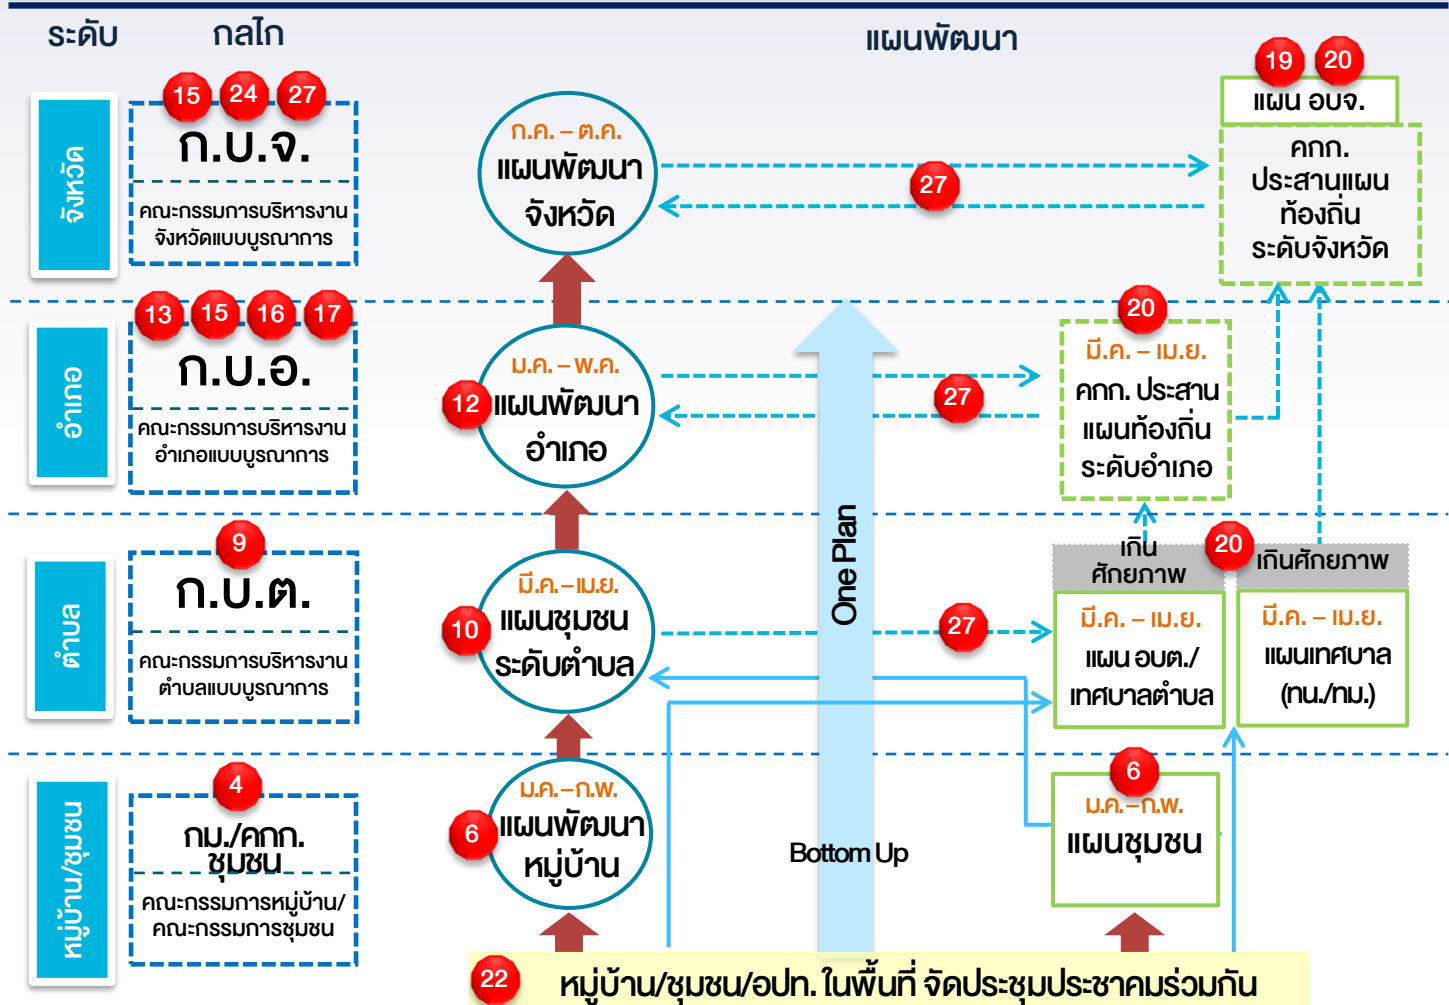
ระดับ กลไก แผนพัฒนา

จังหวัด

15 24 27
ก.บ.จ.
คณะกรรมการบริหารงานจังหวัดแบบบูรณาการ

ก.ค. – ต.ค.
แผนพัฒนาจังหวัด

27

19 20
แผน อบจ.
คกก. ประสานแผนท้องถิ่นระดับจังหวัด

อำเภอ

13 15 16 17
ก.บ.อ.
คณะกรรมการบริหารงานอำเภอแบบบูรณาการ

12
ม.ค. – พ.ค.
แผนพัฒนาอำเภอ

27

20
มี.ค. – เม.ย.
คกก. ประสานแผนท้องถิ่นระดับอำเภอ

ตำบล

9
ก.บ.ต.
คณะกรรมการบริหารงานตำบลแบบบูรณาการ

10
มี.ค.–เม.ย.
แผนชุมชนระดับตำบล

One Plan

27

เกินศักยภาพ
20
เกินศักยภาพ

มี.ค. – เม.ย.
แผน อบต./เทศบาลตำบล

มี.ค. – เม.ย.
แผนเทศบาล (ทน./ทม.)

หมู่บ้าน/ชุมชน

4
กม./คกก. ชุมชน
คณะกรรมการหมู่บ้าน/คณะกรรมการชุมชน

6
ม.ค.–ก.พ.
แผนพัฒนาหมู่บ้าน

Bottom Up

6
ม.ค.–ก.พ.
แผนชุมชน

22
หมู่บ้าน/ชุมชน/อปท. ในพื้นที่ จัดประชุมประชาคมร่วมกัน